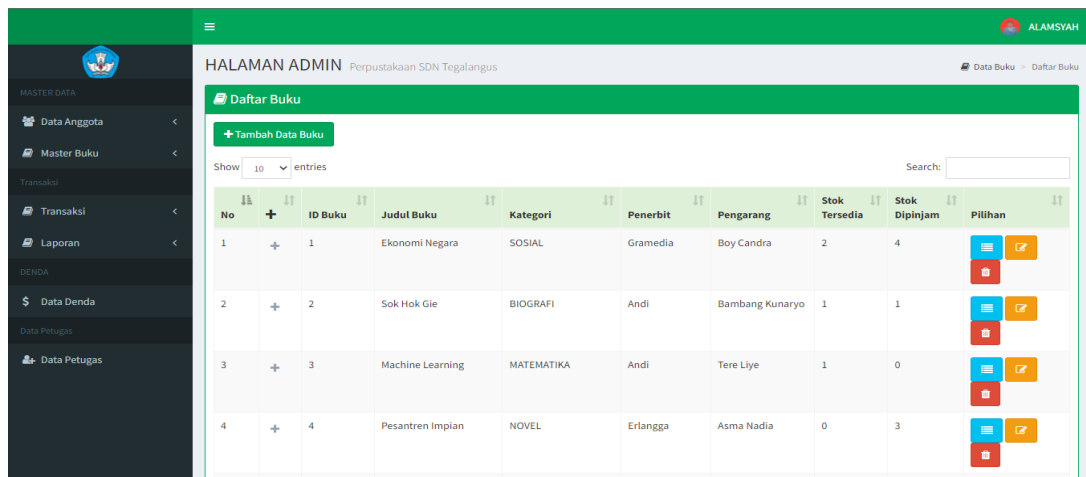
ALAMSYAH

MASTER DATA
Data Anggota
Master Buku
Transaksi
Transaksi
Laporan
DENDA
Data Denda
Data Petugas
Data Petugas

HALAMAN ADMIN Perpustakaan SDN Tegalangus

Data Buku > Daftar Buku

Daftar Buku

+ Tambah Data Buku

Show 10 entries

Search:

| No | + | ID Buku | Judul Buku | Kategori | Penerbit | Pengarang | Stok Tersedia | Stok Dipinjam | Pilihan |
|---|---|---|---|---|---|---|---|---|---|
| 1 | + | 1 | Ekonomi Negara | SOSIAL | Gramedia | Boy Candra | 2 | 4 | |
| 2 | + | 2 | Sok Hok Gie | BIOGRAFI | Andi | Bambang Kunaryo | 1 | 1 | |
| 3 | + | 3 | Machine Learning | MATEMATIKA | Andi | Tere Liye | 1 | 0 | |
| 4 | + | 4 | Pesantren Impian | NOVEL | Erlangga | Asma Nadia | 0 | 3 | |